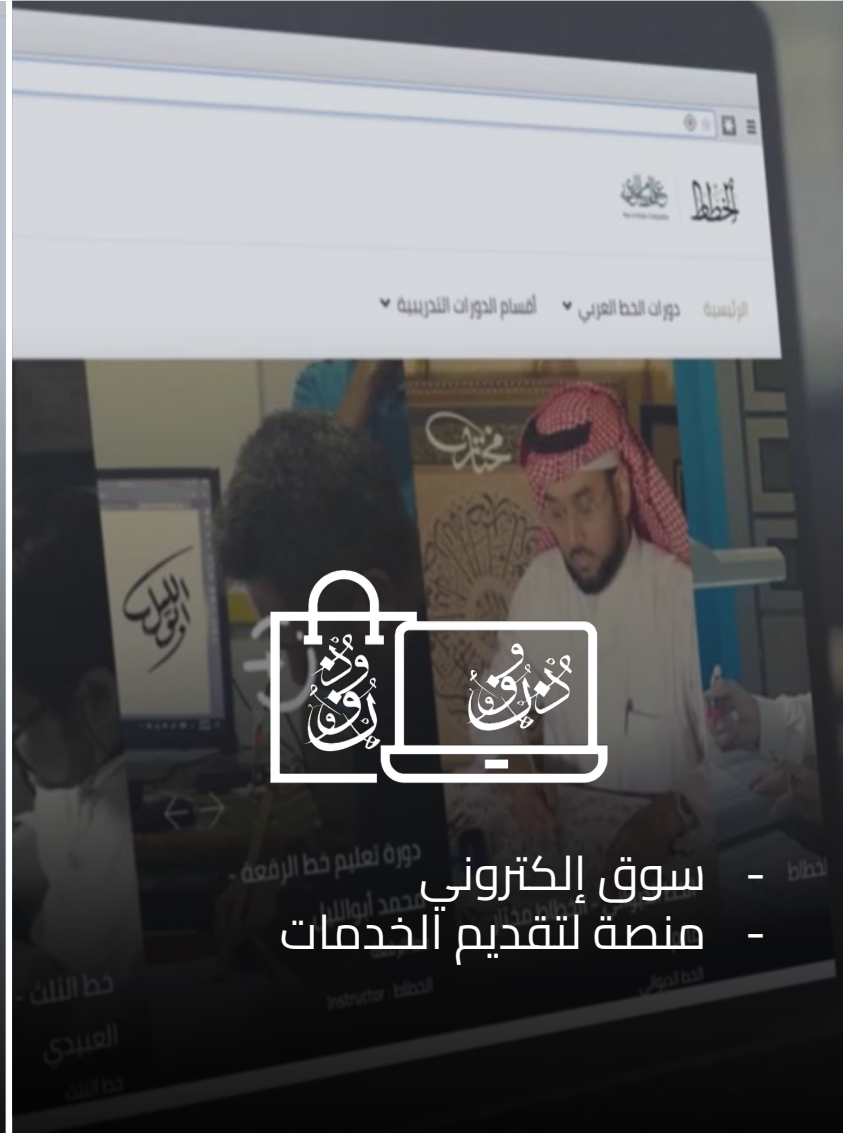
الخطاط

الرئيسية دورات الخط العربي أقسام الدورات التدريبية

رونق

رونق

دورة تعليم خط الرقعة -

محمد أبوالخطاط

- سوق إلكتروني
- منصة لتقديم الخدمات

خط الثلث -

العبيدي

خط الثلث

Instructor : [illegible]

الخطاط

الخط الديواني